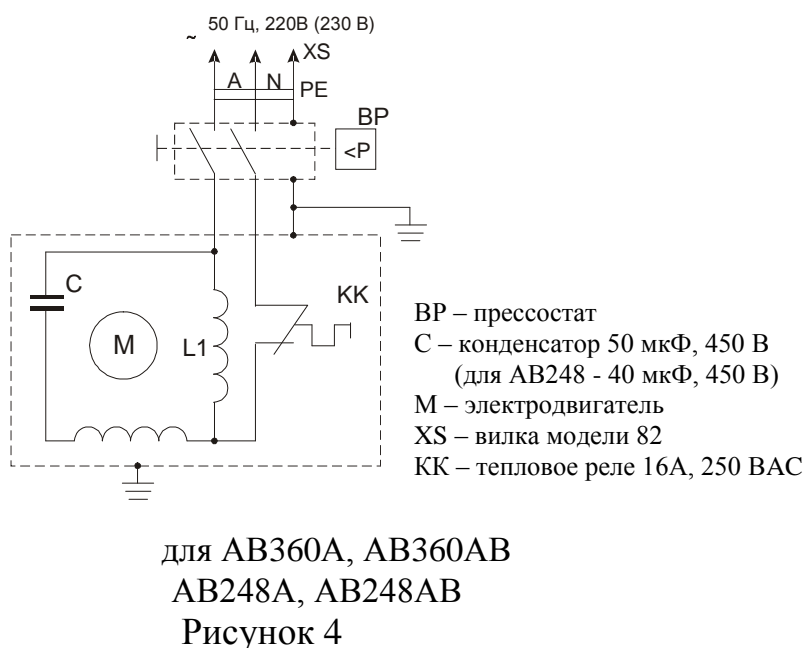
~ 50 Гц, 220В (230 В)
XS
A N PE
BP
<P
C
KK
M
L1

BP – прессостат
C – конденсатор 50 мкФ, 450 В
(для АВ248 - 40 мкФ, 450 В)
M – электродвигатель
XS – вилка модели 82
КК – тепловое реле 16А, 250 ВАС

для АВ360А, АВ360АВ
АВ248А, АВ248АВ
Рисунок 4